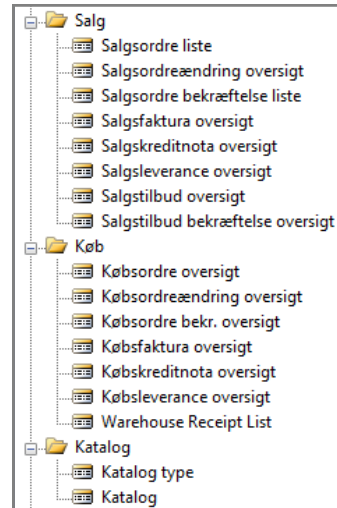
Salg
Salgsordre liste
Salgsordreændring oversigt
Salgsordre bekræftelse liste
Salgsfaktura oversigt
Salgskreditnota oversigt
Salgsleverance oversigt
Salgstilbud oversigt
Salgstilbud bekræftelse oversigt
Køb
Købsordre oversigt
Købsordreændring oversigt
Købsordre bekr. oversigt
Købsfaktura oversigt
Købskreditnota oversigt
Købsleverance oversigt
Warehouse Receipt List
Katalog
Katalog type
Katalog